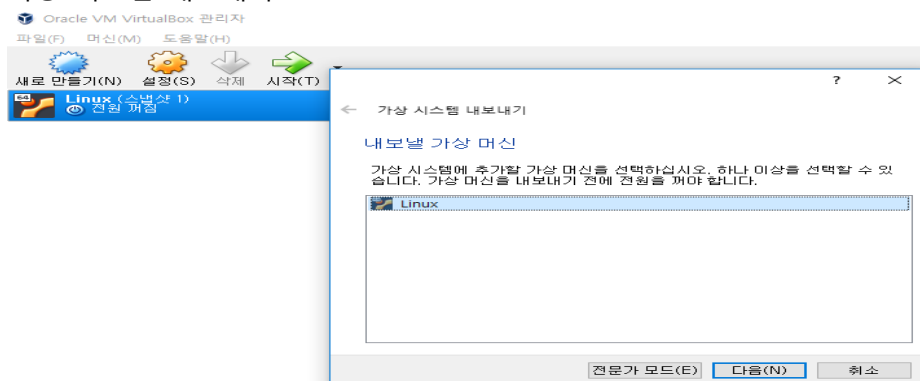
Oracle VM VirtualBox 관리자

파일(F) 머신(M) 도움말(H)

새로 만들기(N) 설정(S) 삭제 시작(T)

64 Linux (스냅샷 1)
전원 꺼짐

? ×

← 가상 시스템 내보내기

내보낼 가상 머신

가상 시스템에 추가할 가상 머신을 선택하십시오. 하나 이상을 선택할 수 있습니다. 가상 머신을 내보내기 전에 전원을 꺼야 합니다.

Linux

전문가 모드(E) 다음(N) 취소